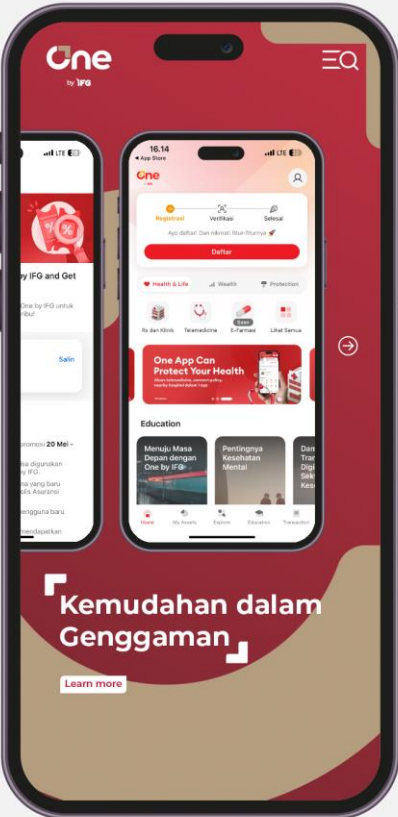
One
by IFG

by IFG and Get

One by IFG untuk
ribu!

Salin

promosi 20 Mei -

sa digunakan
by IFG.
a yang baru
lis Asuransi

engguna baru

mendapatkan

16.14
◂ App Store
LTE

One

Registrasi
Verifikasi
Selesai

Ayo daftar! Dan nikmati fitur-fiturnya 🚀

Daftar

Health & Life
Wealth
Protection

Rs dan Klinik
Telemedicine
Soon
E-Farmasi
Lihat Semua

One App Can Protect Your Health

Education

Menuju Masa Depan dengan One by IFG
Pentingnya Kesehatan Mental
Dan Tran Digi Sek Kes

Home
My Assets
Explore
Education
Transaction

Kemudahan dalam Genggaman

Learn more